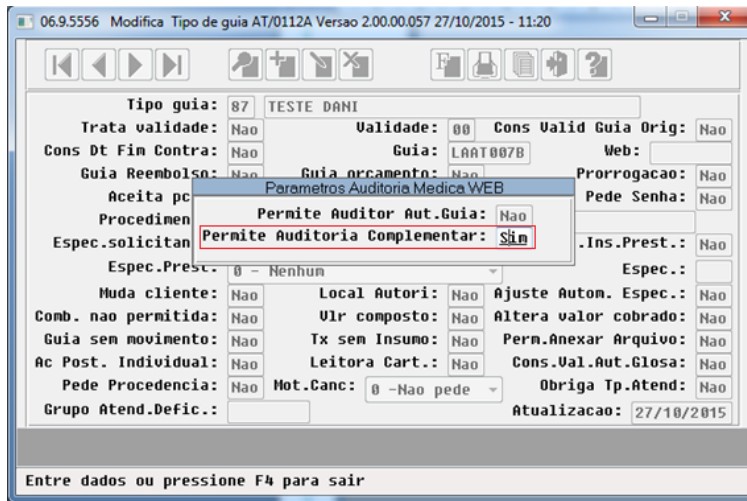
06.9.5556 Modifica Tipo de guia AT/0112A Versao 2.00.00.057 27/10/2015 - 11:20

Tipo guia: 87 TESTE DANI
Trata validade: Nao Validade: 00 Cons Valid Guia Orig: Nao
Cons Dt Fim Contra: Nao Guia: LAAT007B Web:
Guia Reembolso: Nao Guia orcamento: Nao Prorrogacao: Nao
Aceita pc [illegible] Pede Senha: Nao
Procedimen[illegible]
Espec.solicitan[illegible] .Ins.Prest.: Nao

Parametros Auditoria Medica WEB
Permite Auditor Aut.Guia: Nao
Permite Auditoria Complementar: Sim

Espec.Prest.: 0 - Nenhum Espec.:
Muda cliente: Nao Local Autori: Nao Ajuste Autom. Espec.: Nao
Comb. nao permitida: Nao Vlr composto: Nao Altera valor cobrado: Nao
Guia sem movimento: Nao Tx sem Insumo: Nao Perm.Anexar Arquivo: Nao
Ac Post. Individual: Nao Leitora Cart.: Nao Cons.Val.Aut.Glosa: Nao
Pede Procedencia: Nao Mot.Canc: 0 -Nao pede Obriga Tp.Atend: Nao
Grupo Atend.Defic.: Atualizacao: 27/10/2015

Entre dados ou pressione F4 para sair